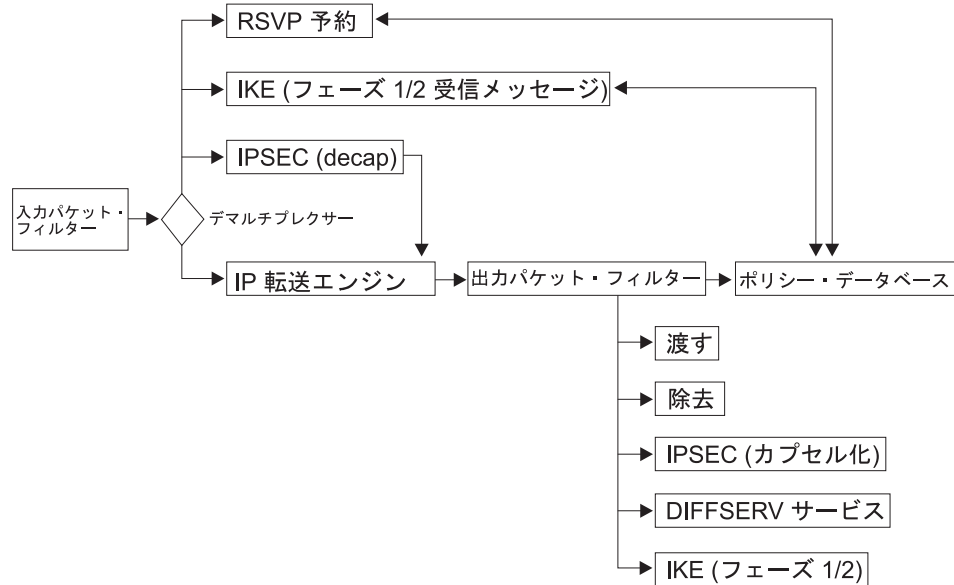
RSVP 予約

IKE (フェーズ 1/2 受信メッセージ)

IPSEC (decap)

入力パケット・フィルター

デマルチプレクサー

IP 転送エンジン

出力パケット・フィルター

ポリシー・データベース

渡す

除去

IPSEC (カプセル化)

DIFFSERV サービス

IKE (フェーズ 1/2)